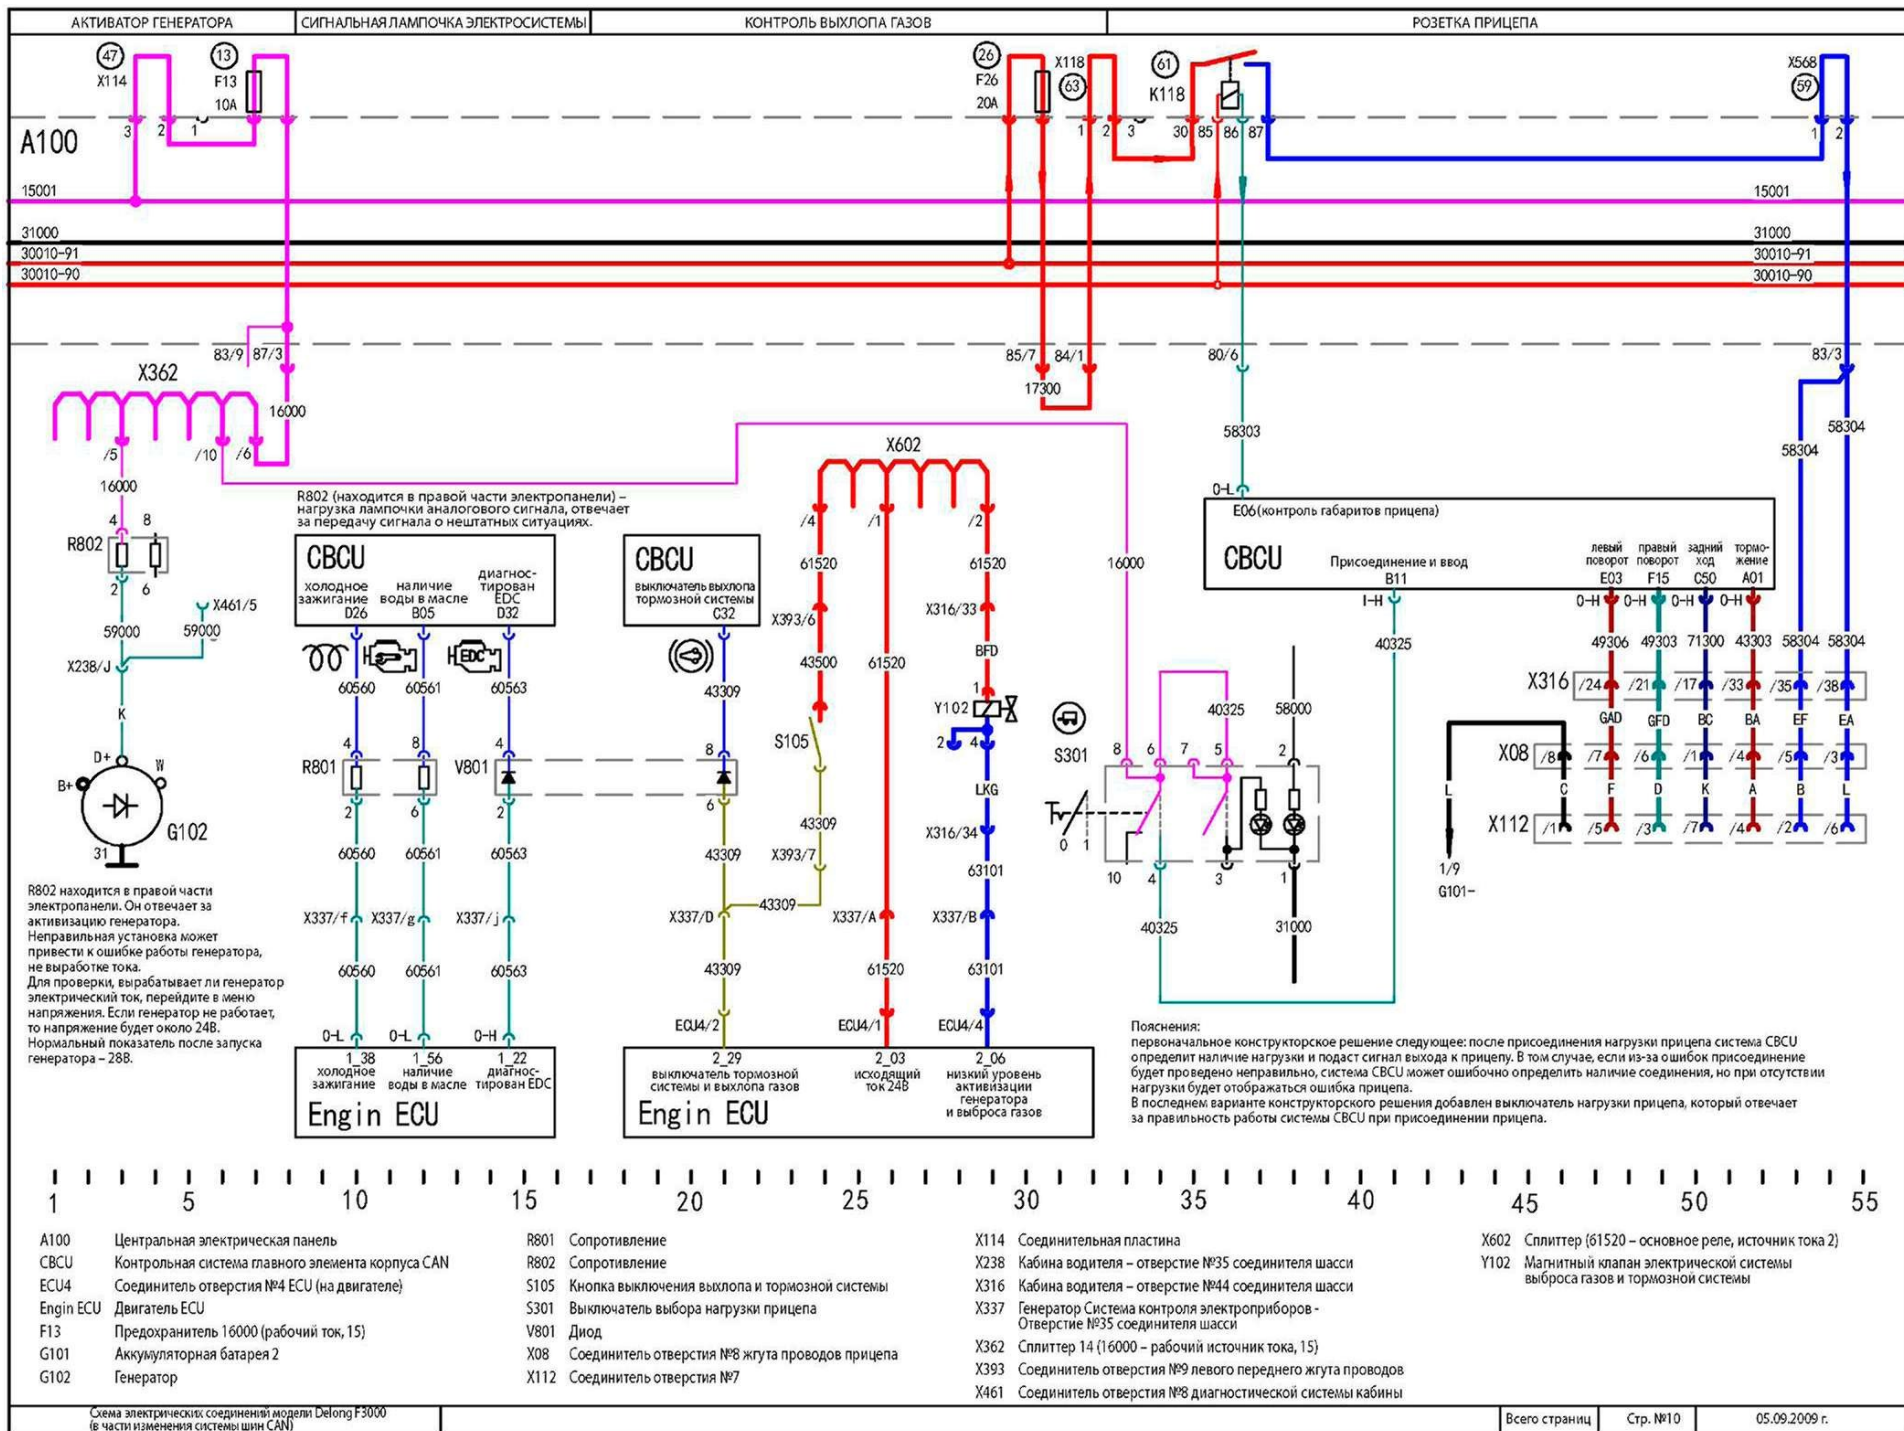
АКТИВАТОР ГЕНЕРАТОРА | СИГНАЛЬНАЯ ЛАМПОЧКА ЭЛЕКТРОСИСТЕМЫ | КОНТРОЛЬ ВЫХЛОПА ГАЗОВ | РОЗЕТКА ПРИЦЕПА

47 X114 13 F13 10A 3 2 1
A100
15001
31000
30010-91
30010-90
83/9 87/3
X362
16000
/5 /10 /6
16000
4 8
R802
2 6
X461/5
59000 59000
X238/J
K
D+ W B+
G102
31

R802 находится в правой части электропанели. Он отвечает за активизацию генератора. Неправильная установка может привести к ошибке работы генератора, не выработке тока. Для проверки, вырабатывает ли генератор электрический ток, перейдите в меню напряжения. Если генератор не работает, то напряжение будет около 24В. Нормальный показатель после запуска генератора – 28В.

R802 (находится в правой части электропанели) – нагрузка лампочки аналогового сигнала, отвечает за передачу сигнала о нештатных ситуациях.

CBCU
холодное зажигание D26
наличие воды в масле B05
диагностирован EDC D32
60560 60561 60563
4 8 4
R801 V801
2 6 2
60560 60561 60563
X337/f X337/g X337/j
60560 60561 60563
0-L 0-L 0-H
1_38 холодное зажигание
1_56 наличие воды в масле
1_22 диагностирован EDC
Engin ECU

CBCU
выключатель выхлопа тормозной системы C32
43309
8
6
43309
X337/D 43309
43309
ECU4/2
2_29 выключатель тормозной системы и выхлопа газов
Engin ECU

26 F26 20A X118 63 1 2 3
61 K118 30 85 86 87
85/7 84/1
17300
X602
/4 /1 /2
61520 61520
X393/6 X316/33
43500 61520 BFD
S105
1
Y102
2 4
LKG
43309
X393/7
X316/34
63101
X337/A X337/B
61520 63101
ECU4/1 ECU4/4
2_03 исходящий ток 24В
2_06 низкий уровень активизации генератора и выброса газов

80/6
58303
0-L
E06(контроль габаритов прицепа)
CBCU
Присоединение и ввод B11
I-H
40325
16000
S301
8 6 7 5
40325
58000
2
0 1
10 4 3 1
40325 31000

X568 59 1 2
15001
31000
30010-91
30010-90
83/3
58304 58304
левый поворот E03
правый поворот F15
задний ход C50
торможение A01
0-H 0-H 0-H 0-H
49306 49303 71300 43303 58304 58304
X316 /24 /21 /17 /33 /35 /38
GAD GFD BC BA EF EA
X08 /8 /7 /6 /1 /4 /5 /3
L C F D K A B L
X112 /1 /5 /3 /7 /4 /2 /6
1/9
G101-

Пояснения:
первоначальное конструкторское решение следующее: после присоединения нагрузки прицепа система CBCU определит наличие нагрузки и подаст сигнал выхода к прицепу. В том случае, если из-за ошибок присоединение будет проведено неправильно, система CBCU может ошибочно определить наличие соединения, но при отсутствии нагрузки будет отображаться ошибка прицепа.
В последнем варианте конструкторского решения добавлен выключатель нагрузки прицепа, который отвечает за правильность работы системы CBCU при присоединении прицепа.

1 5 10 15 20 25 30 35 40 45 50 55

A100 Центральная электрическая панель
CBCU Контрольная система главного элемента корпуса CAN
ECU4 Соединитель отверстия №4 ECU (на двигателе)
Engin ECU Двигатель ECU
F13 Предохранитель 16000 (рабочий ток, 15)
G101 Аккумуляторная батарея 2
G102 Генератор

R801 Сопротивление
R802 Сопротивление
S105 Кнопка выключения выхлопа и тормозной системы
S301 Выключатель выбора нагрузки прицепа
V801 Диод
X08 Соединитель отверстия №8 жгута проводов прицепа
X112 Соединитель отверстия №7

X114 Соединительная пластина
X238 Кабина водителя – отверстие №35 соединителя шасси
X316 Кабина водителя – отверстие №44 соединителя шасси
X337 Генератор Система контроля электроприборов - Отверстие №35 соединителя шасси
X362 Сплиттер 14 (16000 – рабочий источник тока, 15)
X393 Соединитель отверстия №9 левого переднего жгута проводов
X461 Соединитель отверстия №8 диагностической системы кабины

X602 Сплиттер (61520 – основное реле, источник тока 2)
Y102 Магнитный клапан электрической системы выброса газов и тормозной системы

Схема электрических соединений модели Delong F3000 (в части изменения системы шин CAN)
Всего страниц | Стр. №10 | 05.09.2009 г.